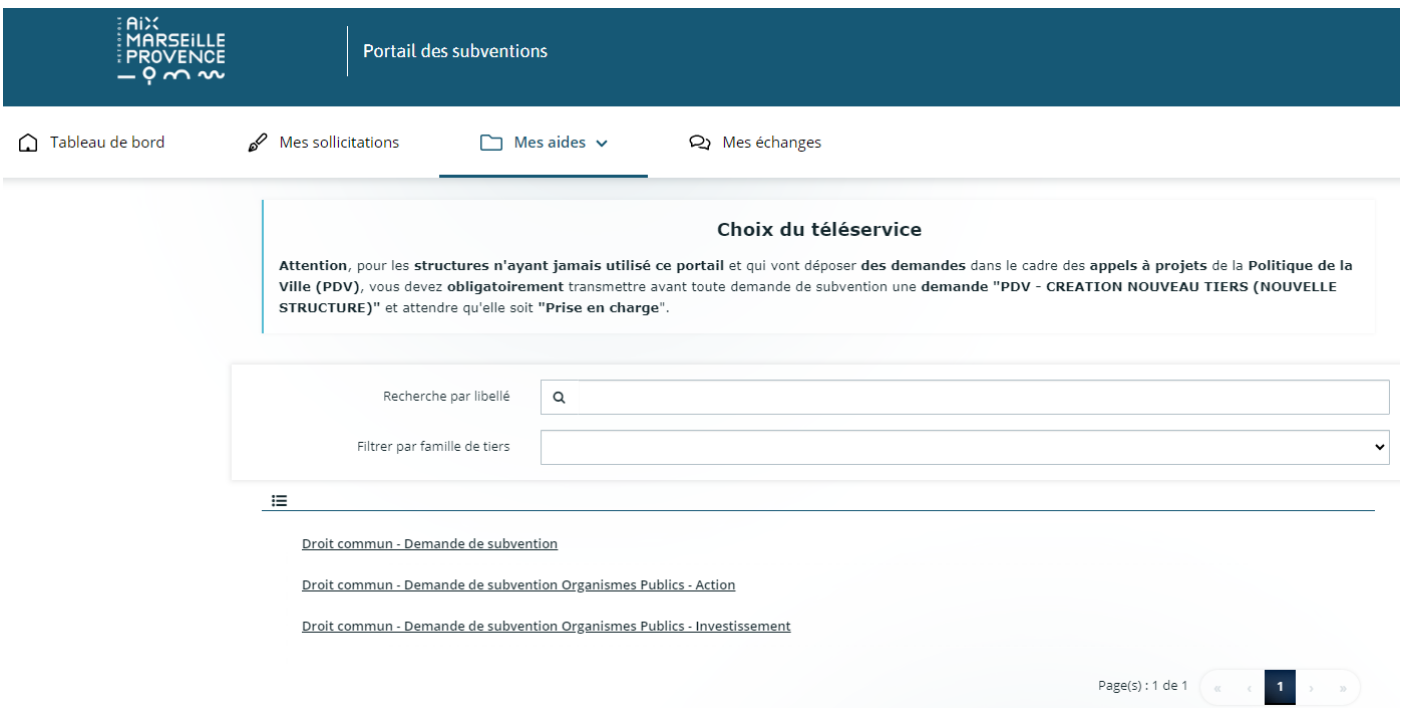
AIX MARSEILLE PROVENCE

Portail des subventions

Tableau de bord
Mes sollicitations
Mes aides
Mes échanges

Choix du téléservice

Attention, pour les structures n'ayant jamais utilisé ce portail et qui vont déposer des demandes dans le cadre des appels à projets de la Politique de la Ville (PDV), vous devez obligatoirement transmettre avant toute demande de subvention une demande "PDV - CREATION NOUVEAU TIERS (NOUVELLE STRUCTURE)" et attendre qu'elle soit "Prise en charge".

Recherche par libellé

Filtrer par famille de tiers

Droit commun - Demande de subvention

Droit commun - Demande de subvention Organismes Publics - Action

Droit commun - Demande de subvention Organismes Publics - Investissement

Page(s) : 1 de 1 « ‹ 1 › »